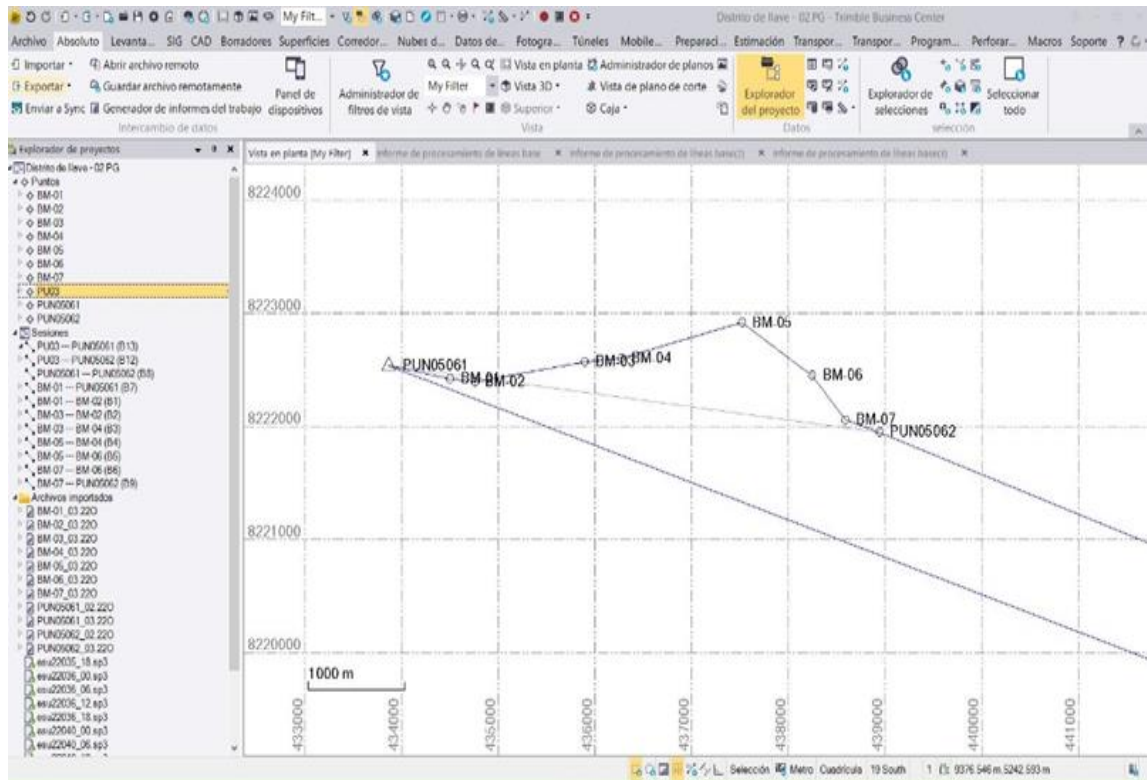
My Filt... Distrito de llave - 02 PG - Trimble Business Center

Archivo Absoluto Levanta... SIG CAD Borradores Superficies Corredor... Nubes d... Datos de... Fotogra... Túneles Mobile... Preparaci... Estimación Transpor... Transpor... Program... Perforar... Macros Soporte ?

Importar · Abrir archivo remoto
Exportar · Guardar archivo remotamente
Enviar a Sync Generador de informes del trabajo
Panel de dispositivos
Intercambio de datos

Administrador de filtros de vista
My Filter
Vista 3D ·
Superior ·
Vista en planta
Administrador de planos
Vista de plano de corte
Caja ·
Vista

Explorador del proyecto
Datos

Explorador de selecciones
Seleccionar todo
selección

Explorador de proyectos
Distrito de llave - 02 PG
Puntos
BM-01
BM-02
BM-03
BM-04
BM-05
BM-06
BM-07
PU03
PUN05061
PUN05062
Sesiones
PU03 — PUN05061 (B13)
PU03 — PUN05062 (B12)
PUN05061 — PUN05062 (B8)
BM-01 — PUN05061 (B7)
BM-01 — BM-02 (B1)
BM-03 — BM-02 (B2)
BM-03 — BM-04 (B3)
BM-05 — BM-04 (B4)
BM-05 — BM-06 (B5)
BM-07 — BM-06 (B6)
BM-07 — PUN05062 (B9)
Archivos importados
BM-01_03.22O
BM-02_03.22O
BM-03_03.22O
BM-04_03.22O
BM-05_03.22O
BM-06_03.22O
BM-07_03.22O
PUN05061_02.22O
PUN05061_03.22O
PUN05062_02.22O
PUN05062_03.22O
eeu22035_18.sp3
eeu22036_00.sp3
eeu22036_06.sp3
eeu22036_12.sp3
eeu22036_18.sp3
eeu22040_00.sp3
eeu22040_06.sp3

Vista en planta (My Filter) × Informe de procesamiento de líneas base × Informe de procesamiento de líneas base(1) × Informe de procesamiento de líneas base(2) ×

8224000
8223000
8222000
8221000
8220000
1000 m
433000
434000
435000
436000
437000
438000
439000
440000
441000

PUN05061
BM-01
BM-02
BM-03
BM-04
BM-05
BM-06
BM-07
PUN05062

Selección Metro Cuadrícula 19 South 1 9376 546 m 5242 593 m